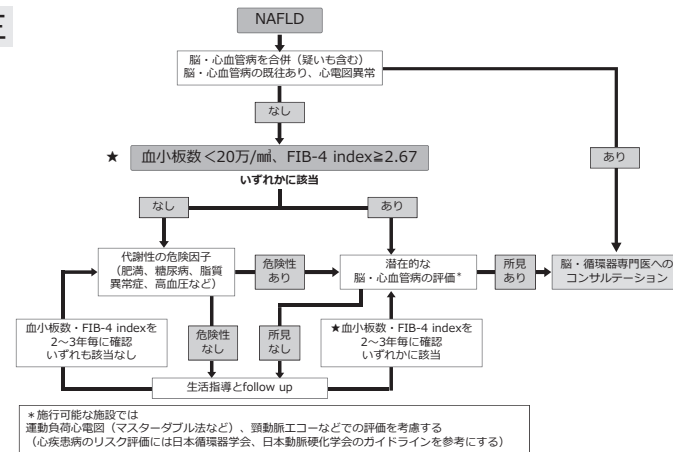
E

NAFLD

脳・心血管病を合併（疑いも含む）
脳・心血管病の既往あり、心電図異常

なし

あり

★ 血小板数＜20万/㎣、FIB-4 index≧2.67
いずれかに該当

なし

あり

代謝性の危険因子
（肥満、糖尿病、脂質異常症、高血圧など）

危険性あり

潜在的な
脳・心血管病の評価＊

所見あり

脳・循環器専門医へのコンサルテーション

血小板数・FIB-4 indexを
2～3年毎に確認
いずれも該当なし

危険性なし

所見なし

★血小板数・FIB-4 indexを
2～3年毎に確認
いずれかに該当

生活指導とfollow up

＊施行可能な施設では
運動負荷心電図（マスターダブル法など）、頸動脈エコーなどでの評価を考慮する
（心疾患病のリスク評価には日本循環器学会、日本動脈硬化学会のガイドラインを参考にする）